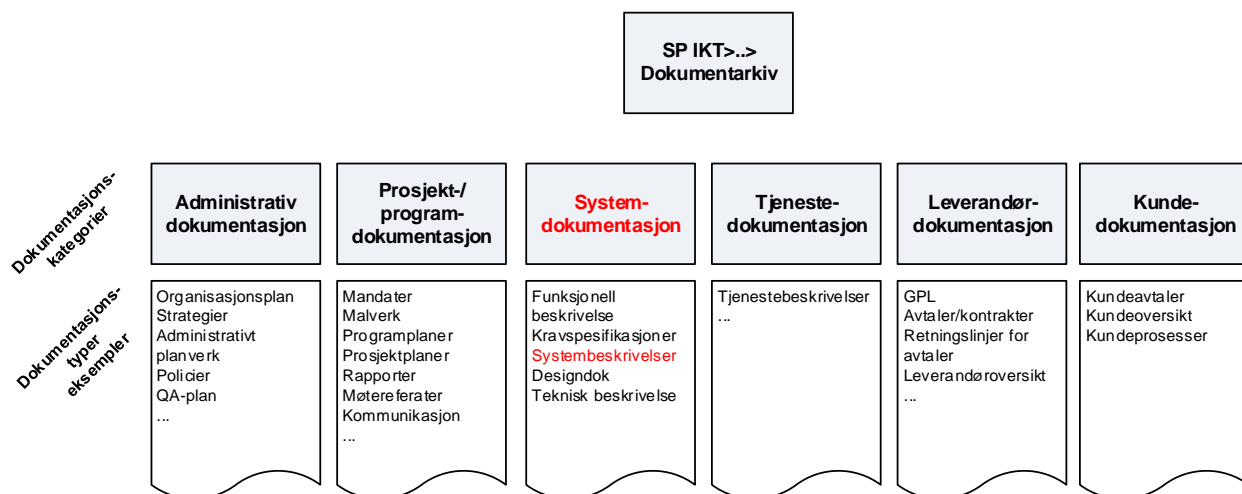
SP IKT>..> Dokumentarkiv

Dokumentasjonskategorier

Administrativ dokumentasjon

Prosjekt-/ programdokumentasjon

Systemdokumentasjon

Tjenestedokumentasjon

Leverandørdokumentasjon

Kundedokumentasjon

Dokumentasjonstyper eksempler

Organisasjonsplan
Strategier
Administrativt planverk
Policier
QA-plan
...

Mandater
Malverk
Programplaner
Prosjektplaner
Rapporter
Møtereferater
Kommunikasjon
...

Funksjonell beskrivelse
Kravspesifikasjoner
Systembeskrivelser
Designdok
Teknisk beskrivelse

Tjenestebeskrivelser
...

GPL
Avtaler/kontrakter
Retningslinjer for avtaler
Leverandøroversikt
...

Kundeavtaler
Kundeoversikt
Kundeprosesser